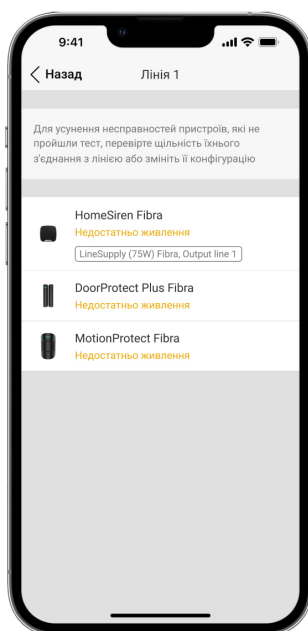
9:41

Назад

Лінія 1

Для усунення несправностей пристроїв, які не пройшли тест, перевірте щільність їхнього з'єднання з лінією або змініть її конфігурацію

HomeSiren Fibra
Недостатньо живлення
LineSupply (75W) Fibra, Output line 1

DoorProtect Plus Fibra
Недостатньо живлення

MotionProtect Fibra
Недостатньо живлення